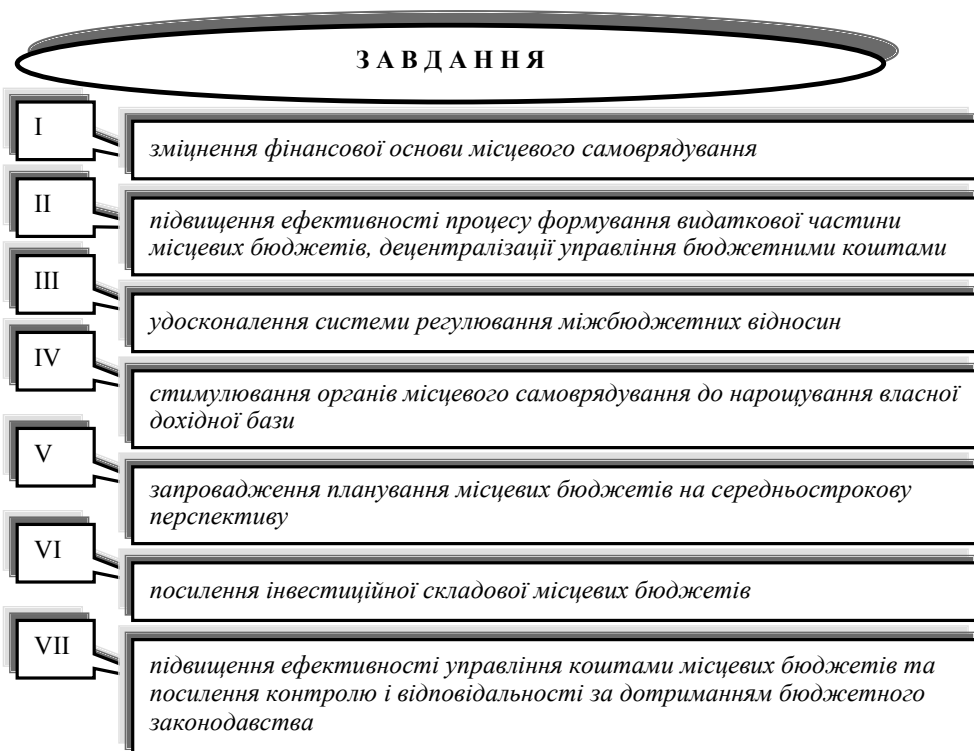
З А В Д А Н Н Я

I

зміцнення фінансової основи місцевого самоврядування

II

підвищення ефективності процесу формування видаткової частини місцевих бюджетів, децентралізації управління бюджетними коштами

III

удосконалення системи регулювання міжбюджетних відносин

IV

стимулювання органів місцевого самоврядування до нарощування власної дохідної бази

V

запровадження планування місцевих бюджетів на середньострокову перспективу

VI

посилення інвестиційної складової місцевих бюджетів

VII

підвищення ефективності управління коштами місцевих бюджетів та посилення контролю і відповідальності за дотриманням бюджетного законодавства